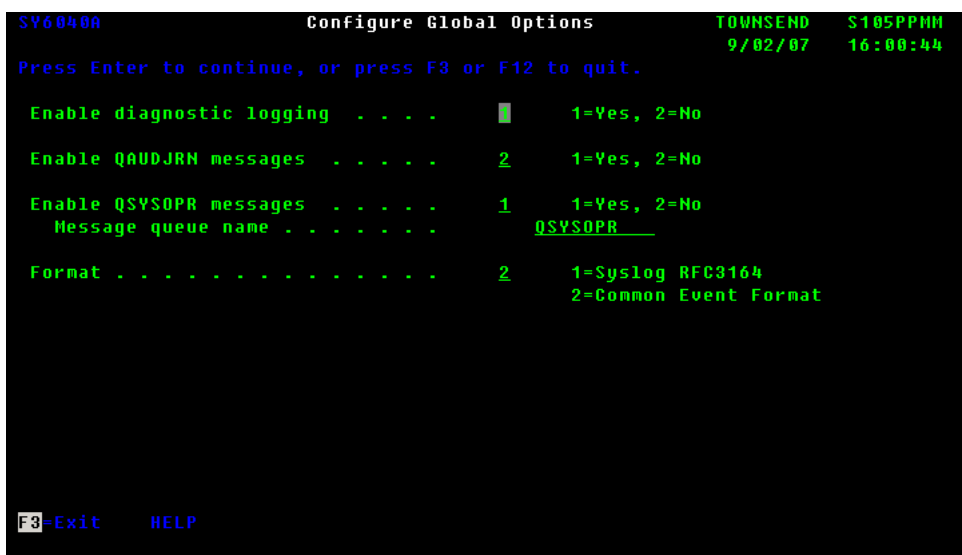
SY6040A Configure Global Options TOWNSEND S105PPMM
9/02/07 16:00:44

Press Enter to continue, or press F3 or F12 to quit.

Enable diagnostic logging . . . . 1=Yes, 2=No

Enable QAUDJRN messages . . . . . . 2 1=Yes, 2=No

Enable QSYSOPR messages . . . . . . 1 1=Yes, 2=No
Message queue name . . . . . . . QSYSOPR

Format . . . . . . . . . . . . . . . 2 1=Syslog RFC3164
2=Common Event Format

F3=Exit HELP